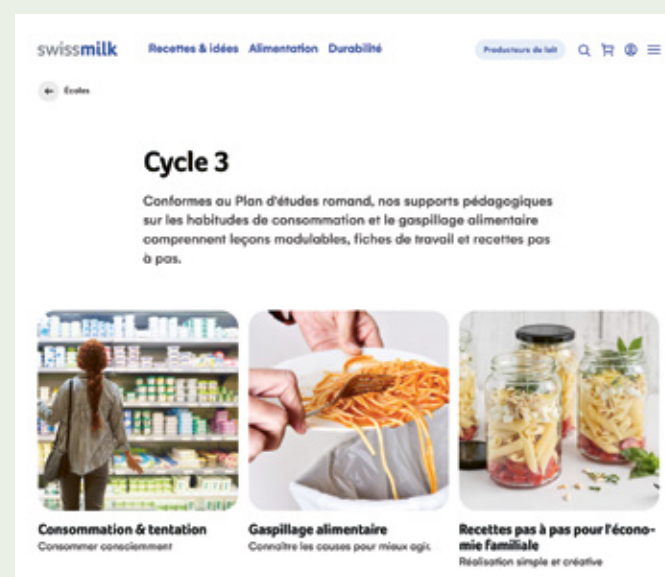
swissmilk Recettes & idées Alimentation Durabilité Producteurs de lait

Écoles

Cycle 3

Conformes au Plan d'études romand, nos supports pédagogiques sur les habitudes de consommation et le gaspillage alimentaire comprennent leçons modulables, fiches de travail et recettes pas à pas.

Consommation & tentation
Consommer consciemment

Gaspillage alimentaire
Connaître les causes pour mieux agir.

Recettes pas à pas pour l'économie familiale
Réalisation simple et créative